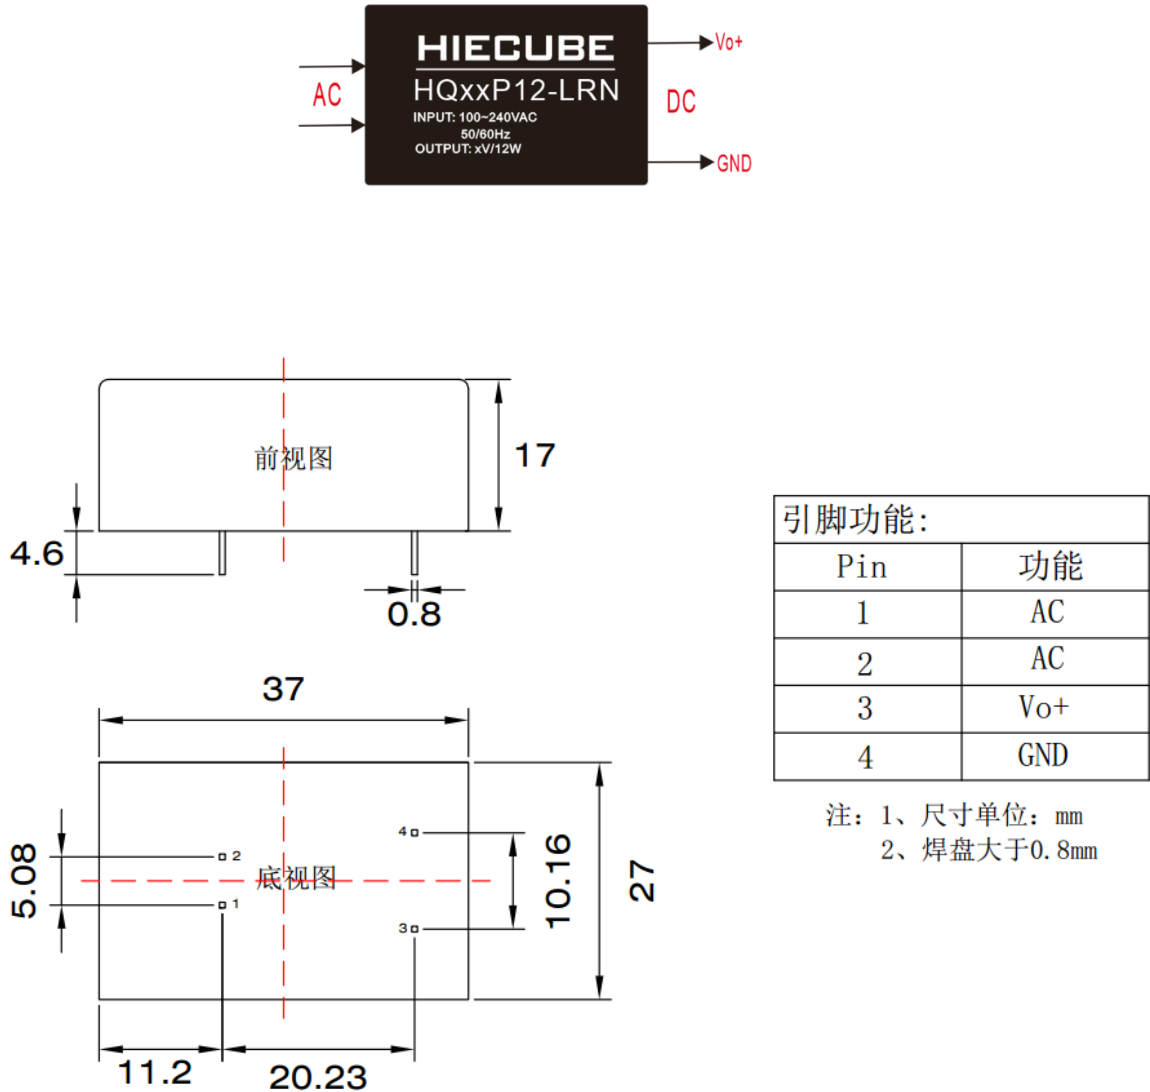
AC

HIECUBE
HQxxP12-LRN
INPUT: 100~240VAC
50/60Hz
OUTPUT: xV/12W

Vo+
DC
GND

前视图
17
4.6
0.8

37
5.08
2
1
底视图
4
3
10.16
27
11.2
20.23

| 引脚功能: | |
|---|---|
| Pin | 功能 |
| 1 | AC |
| 2 | AC |
| 3 | Vo+ |
| 4 | GND |

注：1、尺寸单位：mm
2、焊盘大于0.8mm